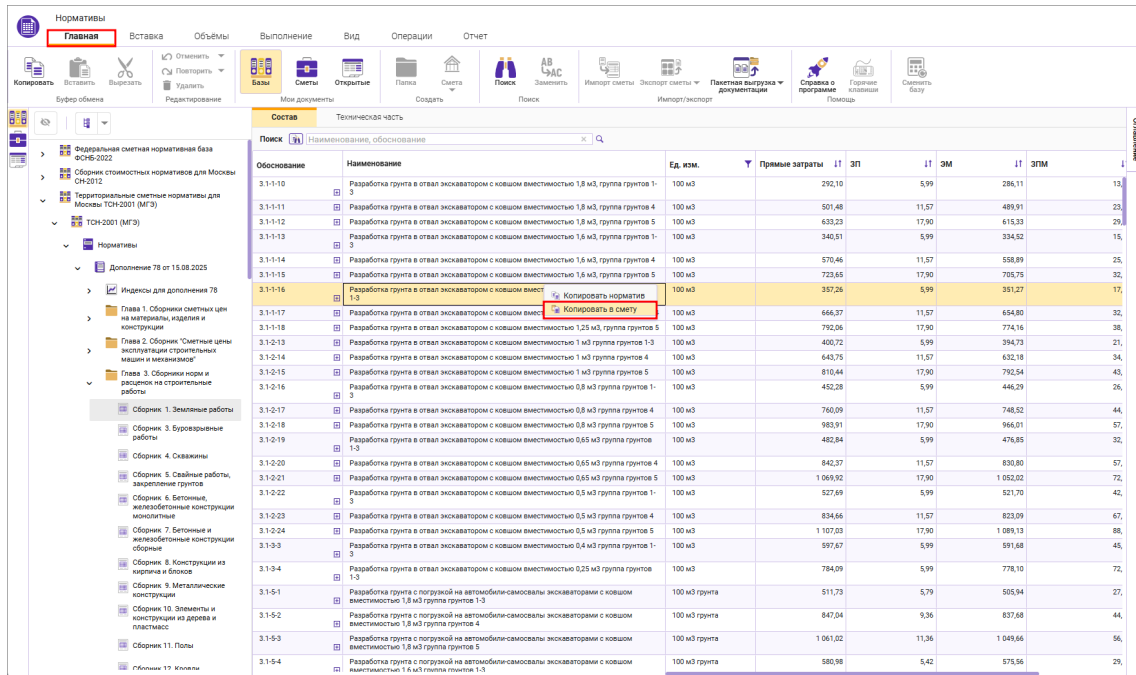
Нормативы

Главная Вставка Объёмы Выполнение Вид Операции Отчет

Копировать Вставить Вырезать Отменить Повторить Удалить
Буфер обмена Редактирование
Базы Сметы Открытые
Мои документы
Папка Смета
Создать
Поиск Заменить
Поиск
Импорт сметы Экспорт сметы Пакетная выгрузка документации
Импорт/экспорт
Справка о программе Горячие клавиши Сменить базу
Помощь

Федеральная сметная нормативная база ФСНБ-2022
Сборник стоимостных нормативов для Москвы СН-2012
Территориальные сметные нормативы для Москвы ТСН-2001 (МГЭ)
ТСН-2001 (МГЭ)
Нормативы
Дополнение 78 от 15.08.2025
Индексы для дополнения 78
Глава 1. Сборники сметных цен на материалы, изделия и конструкции
Глава 2. Сборник "Сметные цены эксплуатации строительных машин и механизмов"
Глава 3. Сборники норм и расценок на строительные работы
Сборник 1. Земляные работы
Сборник 3. Буровзрывные работы
Сборник 4. Скважины
Сборник 5. Свайные работы, закрепление грунтов
Сборник 6. Бетонные, железобетонные конструкции монолитные
Сборник 7. Бетонные и железобетонные конструкции сборные
Сборник 8. Конструкции из кирпича и блоков
Сборник 9. Металлические конструкции
Сборник 10. Элементы и конструкции из дерева и пластмасс
Сборник 11. Полы
Сборник 12. Кровли

Состав Техническая часть

Поиск Наименование, обоснование

| Обоснование | Наименование | Ед. изм. | Прямые затраты | ЗП | ЭМ | ЗПМ |
|---|---|---|---|---|---|---|
| 3.1-1-10 | Разработка грунта в отвал экскаватором с ковшом вместимостью 1,8 м3, группа грунтов 1-3 | 100 м3 | 292,10 | 5,99 | 286,11 | 13, |
| 3.1-1-11 | Разработка грунта в отвал экскаватором с ковшом вместимостью 1,8 м3, группа грунтов 4 | 100 м3 | 501,48 | 11,57 | 489,91 | 23, |
| 3.1-1-12 | Разработка грунта в отвал экскаватором с ковшом вместимостью 1,8 м3, группа грунтов 5 | 100 м3 | 633,23 | 17,90 | 615,33 | 29, |
| 3.1-1-13 | Разработка грунта в отвал экскаватором с ковшом вместимостью 1,6 м3, группа грунтов 1-3 | 100 м3 | 340,51 | 5,99 | 334,52 | 15, |
| 3.1-1-14 | Разработка грунта в отвал экскаватором с ковшом вместимостью 1,6 м3, группа грунтов 4 | 100 м3 | 570,46 | 11,57 | 558,89 | 25, |
| 3.1-1-15 | Разработка грунта в отвал экскаватором с ковшом вместимостью 1,6 м3, группа грунтов 5 | 100 м3 | 723,65 | 17,90 | 705,75 | 32, |
| 3.1-1-16 | Разработка грунта в отвал экскаватором с ковшом вмест 1-3 | 100 м3 | 357,26 | 5,99 | 351,27 | 17, |
| 3.1-1-17 | Разработка грунта в отвал экскаватором с ковшом вмест | 100 м3 | 666,37 | 11,57 | 654,80 | 32, |
| 3.1-1-18 | Разработка грунта в отвал экскаватором с ковшом вместимостью 1,25 м3, группа грунтов 5 | 100 м3 | 792,06 | 17,90 | 774,16 | 38, |
| 3.1-2-13 | Разработка грунта в отвал экскаватором с ковшом вместимостью 1 м3 группа грунтов 1-3 | 100 м3 | 400,72 | 5,99 | 394,73 | 21, |
| 3.1-2-14 | Разработка грунта в отвал экскаватором с ковшом вместимостью 1 м3 группа грунтов 4 | 100 м3 | 643,75 | 11,57 | 632,18 | 34, |
| 3.1-2-15 | Разработка грунта в отвал экскаватором с ковшом вместимостью 1 м3 группа грунтов 5 | 100 м3 | 810,44 | 17,90 | 792,54 | 43, |
| 3.1-2-16 | Разработка грунта в отвал экскаватором с ковшом вместимостью 0,8 м3 группа грунтов 1-3 | 100 м3 | 452,28 | 5,99 | 446,29 | 26, |
| 3.1-2-17 | Разработка грунта в отвал экскаватором с ковшом вместимостью 0,8 м3 группа грунтов 4 | 100 м3 | 760,09 | 11,57 | 748,52 | 44, |
| 3.1-2-18 | Разработка грунта в отвал экскаватором с ковшом вместимостью 0,8 м3 группа грунтов 5 | 100 м3 | 983,91 | 17,90 | 966,01 | 57, |
| 3.1-2-19 | Разработка грунта в отвал экскаватором с ковшом вместимостью 0,65 м3 группа грунтов 1-3 | 100 м3 | 482,84 | 5,99 | 476,85 | 32, |
| 3.1-2-20 | Разработка грунта в отвал экскаватором с ковшом вместимостью 0,65 м3 группа грунтов 4 | 100 м3 | 842,37 | 11,57 | 830,80 | 57, |
| 3.1-2-21 | Разработка грунта в отвал экскаватором с ковшом вместимостью 0,65 м3 группа грунтов 5 | 100 м3 | 1 069,92 | 17,90 | 1 052,02 | 72, |
| 3.1-2-22 | Разработка грунта в отвал экскаватором с ковшом вместимостью 0,5 м3 группа грунтов 1-3 | 100 м3 | 527,69 | 5,99 | 521,70 | 42, |
| 3.1-2-23 | Разработка грунта в отвал экскаватором с ковшом вместимостью 0,5 м3 группа грунтов 4 | 100 м3 | 834,66 | 11,57 | 823,09 | 67, |
| 3.1-2-24 | Разработка грунта в отвал экскаватором с ковшом вместимостью 0,5 м3 группа грунтов 5 | 100 м3 | 1 107,03 | 17,90 | 1 089,13 | 88, |
| 3.1-3-3 | Разработка грунта в отвал экскаватором с ковшом вместимостью 0,4 м3 группа грунтов 1-3 | 100 м3 | 597,67 | 5,99 | 591,68 | 45, |
| 3.1-3-4 | Разработка грунта в отвал экскаватором с ковшом вместимостью 0,25 м3 группа грунтов 1-3 | 100 м3 | 784,09 | 5,99 | 778,10 | 72, |
| 3.1-5-1 | Разработка грунта с погрузкой на автомобили-самосвалы экскаваторами с ковшом вместимостью 1,8 м3 группа грунтов 1-3 | 100 м3 грунта | 511,73 | 5,79 | 505,94 | 27, |
| 3.1-5-2 | Разработка грунта с погрузкой на автомобили-самосвалы экскаваторами с ковшом вместимостью 1,8 м3 группа грунтов 4 | 100 м3 грунта | 847,04 | 9,36 | 837,68 | 44, |
| 3.1-5-3 | Разработка грунта с погрузкой на автомобили-самосвалы экскаваторами с ковшом вместимостью 1,8 м3 группа грунтов 5 | 100 м3 грунта | 1 061,02 | 11,36 | 1 049,66 | 56, |
| 3.1-5-4 | Разработка грунта с погрузкой на автомобили-самосвалы экскаваторами с ковшом вместимостью 1,6 м3 группа грунтов 1-3 | 100 м3 грунта | 580,98 | 5,42 | 575,56 | 29, |

Копировать норматив
Копировать в смету